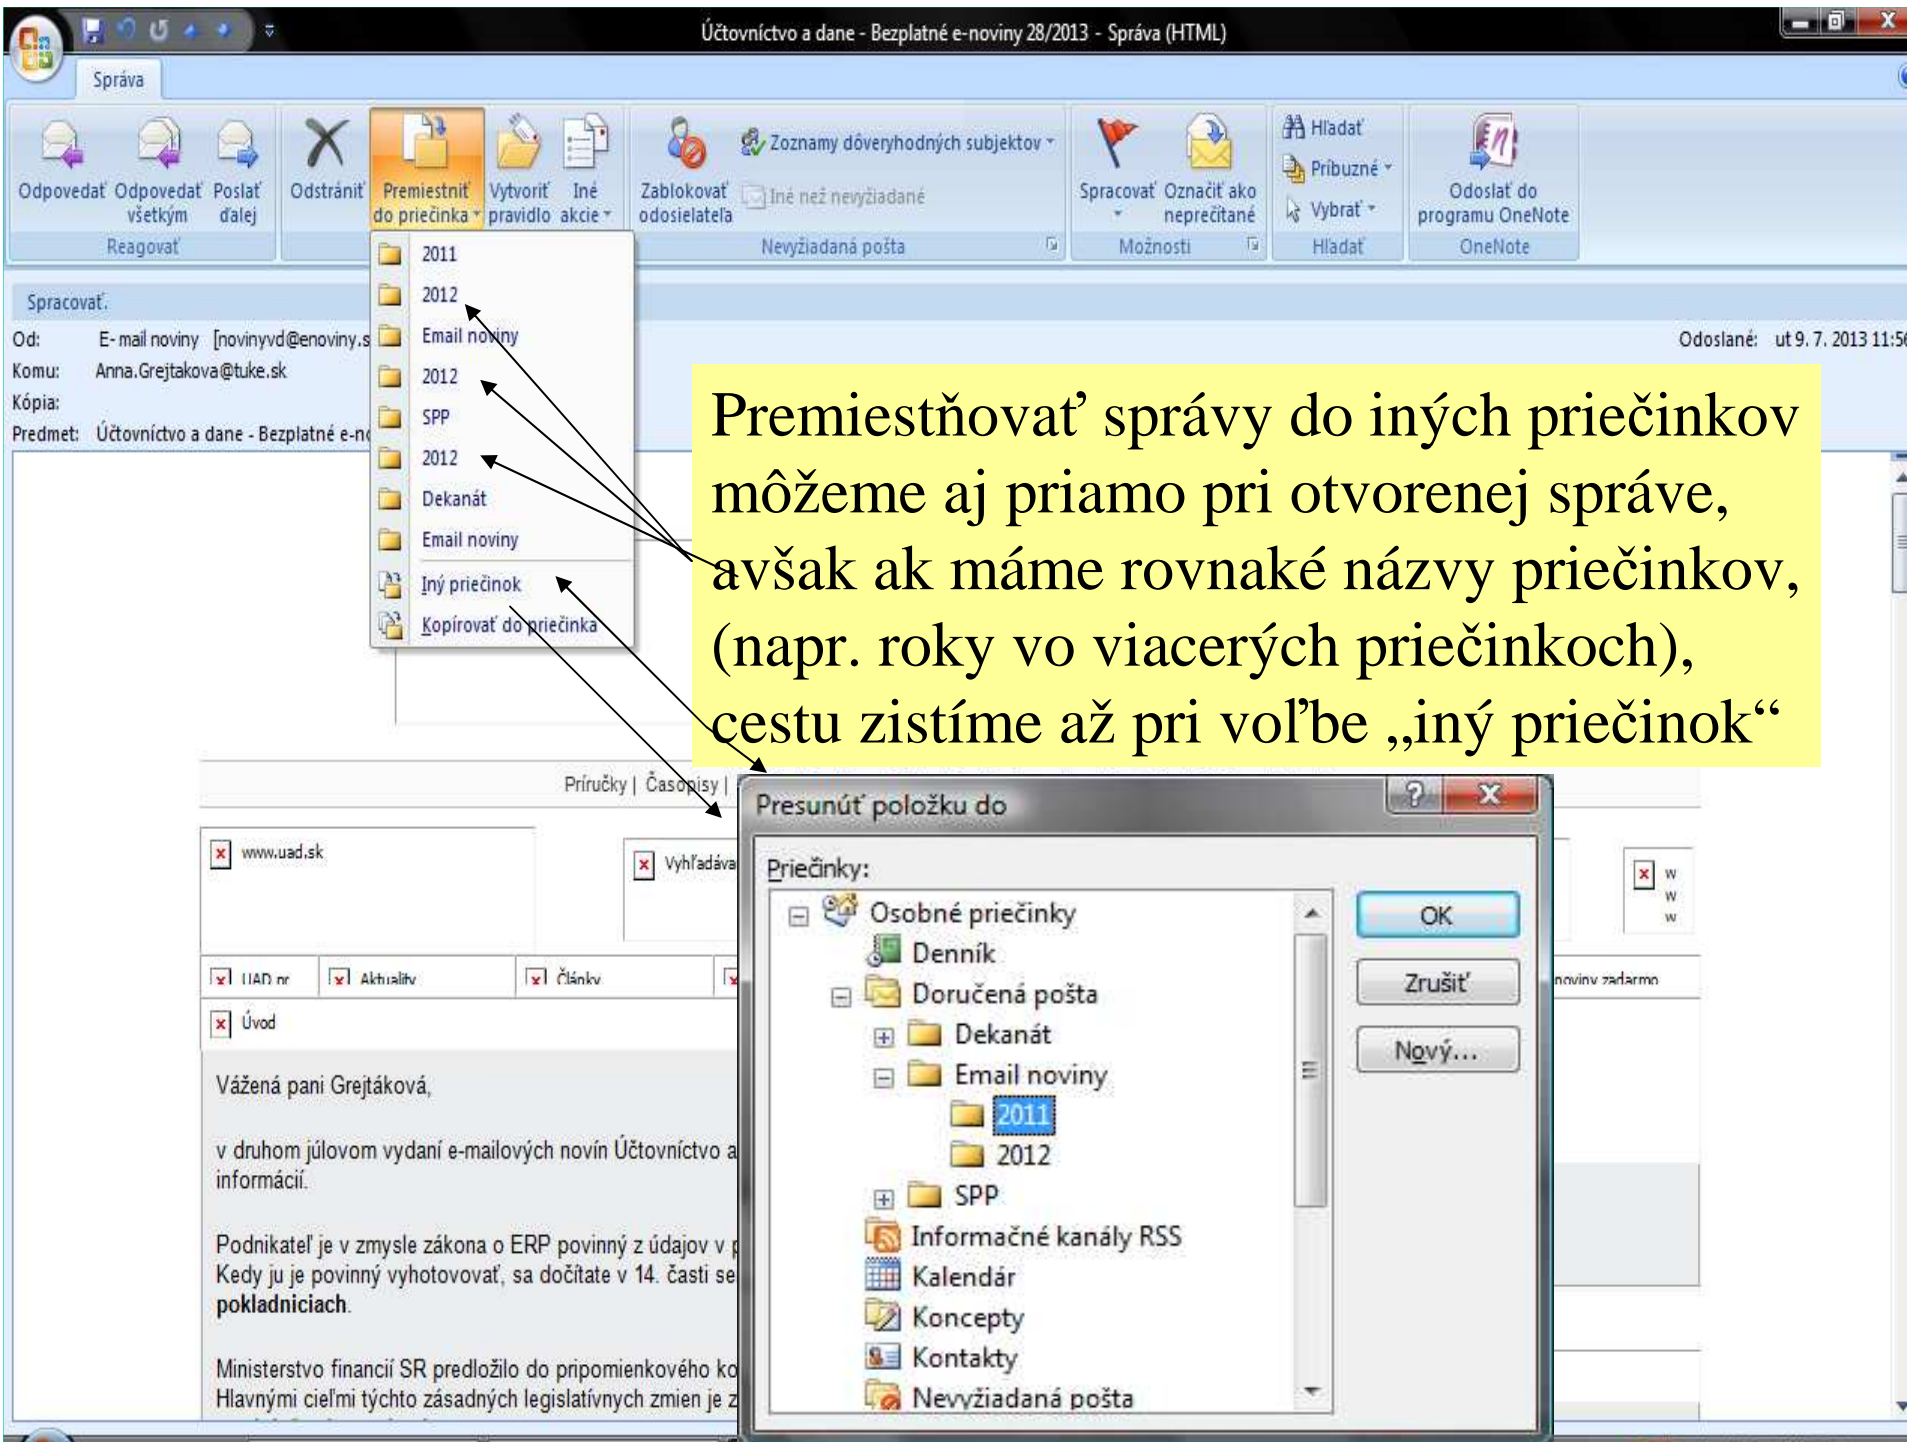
Účtovníctvo a dane - Bezplatné e-noviny 28/2013 - Správa (HTML)

Správa

Odpovedať Odpovedať všetkým Poslať ďalej
Reagovať
Odstrániť
Premiestniť do priečinka
Vytvoriť pravidlo
Iné akcie
Zablokovať odosielateľa
Zoznamy dôveryhodných subjektov
Iné než nevyžiadané
Nevyžiadaná pošta
Spracovať
Označiť ako neprečítané
Možnosti
Hľadať
Príbuzné
Vybrať
Hľadať
Odoslať do programu OneNote
OneNote

2011
2012
Email noviny
2012
SPP
2012
Dekanát
Email noviny
Iný priečinok
Kopírovať do priečinka

Spracovať.
Od: E-mail noviny [novinyvd@enoviny.s
Komu: Anna.Grejtakova@tuke.sk
Kópia:
Predmet: Účtovníctvo a dane - Bezplatné e-n
Odoslané: ut 9. 7. 2013 11:5

Premiestňovať správy do iných priečinkov môžeme aj priamo pri otvorenej správe, avšak ak máme rovnaké názvy priečinkov, (napr. roky vo viacerých priečinkoch), cestu zistíme až pri voľbe „iný priečinok“

Príručky | Časopisy |
www.uad.sk
Vyhľadáva
UAD pr
Aktuality
Články
noviny zadarmo
Úvod

Vážená pani Grejtáková,

v druhom júlovom vydaní e-mailových novín Účtovníctvo a informácií.

Podnikateľ je v zmysle zákona o ERP povinný z údajov v p Kedy ju je povinný vyhotovovať, sa dočítate v 14. časti se pokladniciach.

Ministerstvo financií SR predložilo do pripomienkového ko Hlavnými cieľmi týchto zásadných legislatívnych zmien je z

Presunúť položku do
Priečinky:
Osobné priečinky
Denník
Doručená pošta
Dekanát
Email noviny
2011
2012
SPP
Informačné kanály RSS
Kalendár
Koncepty
Kontakty
Nevyžiadaná pošta
OK
Zrušiť
Nový...